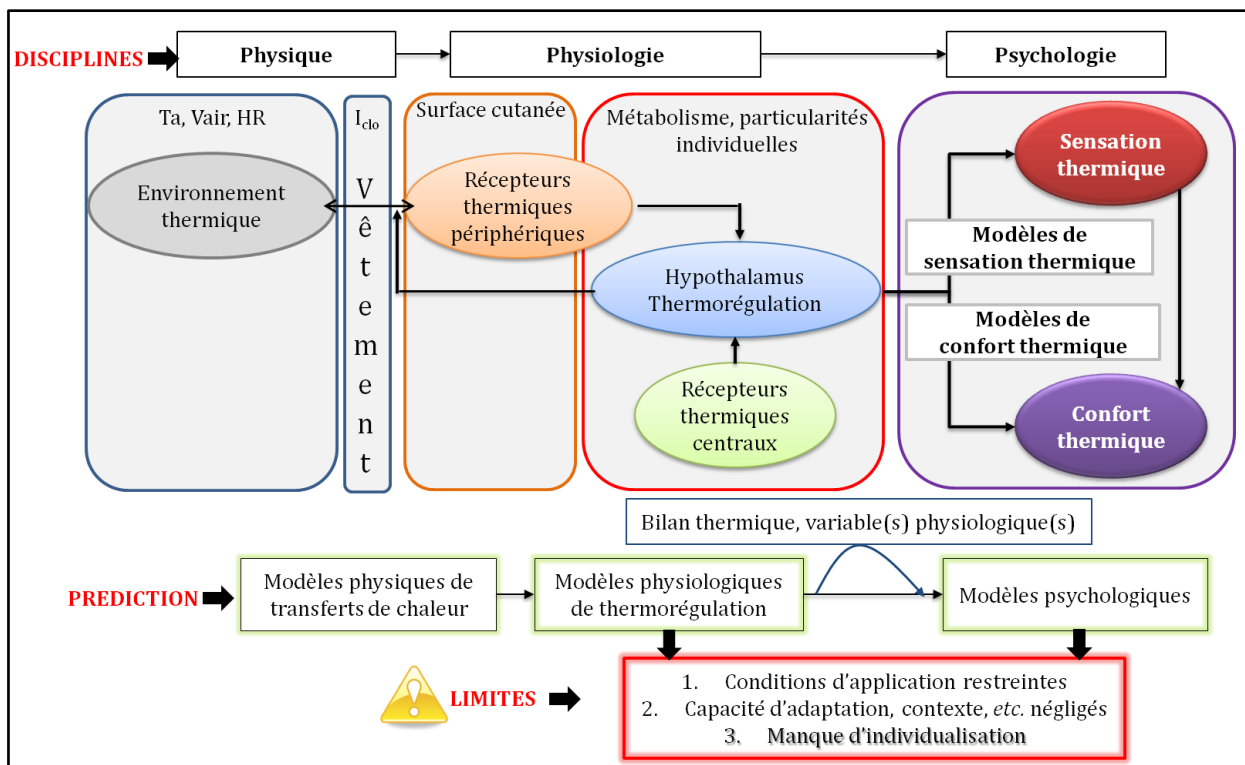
DISCIPLINES

Physique

Physiologie

Psychologie

Ta, Vair, HR

Environnement thermique

$I_{clo}$

Vêtement

Surface cutanée

Récepteurs thermiques périphériques

Métabolisme, particularités individuelles

Hypothalamus Thermorégulation

Récepteurs thermiques centraux

Sensation thermique

Modèles de sensation thermique

Modèles de confort thermique

Confort thermique

Bilan thermique, variable(s) physiologique(s)

PREDICTION

Modèles physiques de transferts de chaleur

Modèles physiologiques de thermorégulation

Modèles psychologiques

LIMITES

1. Conditions d'application restreintes
2. Capacité d'adaptation, contexte, *etc.* négligés
3. Manque d'individualisation